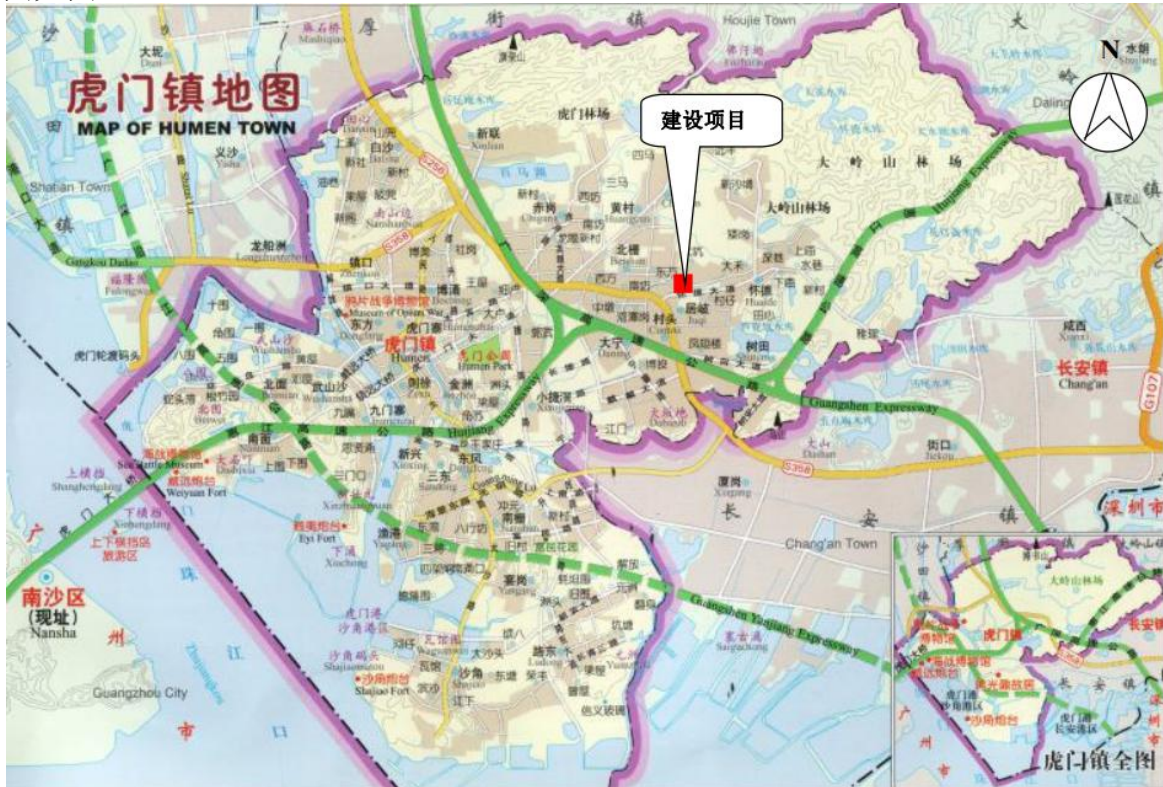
虎门镇地图
MAP OF HUMEN TOWN

建设项目

N

厚 街 镇
Houjie Town

大 岭

沙 田

大岭山林场

虎门林场

新联

大岭山林场

义沙

龙船洲

镇口

博涌

虎门寨

虎门镇
Humen

虎门公园
Humen Park

北栅

村头

居岐

怀德

东方

金洲

大宁

鸦片战争博物馆
Museum of Opium War

武山沙

九门寨

南面

新湾

北面

沙角炮台
Shajiao Fort

威远炮台
Weiyuan Fort

上横档
Shangheng dang

下横档
Xiahengdang

上下横档岛旅游区

南沙区
（现址）
Nansha

Guangzhou City

广 州 市

珠 江 口

长安镇
Chang'an

长 安 镇
Chang'an Town

深圳市

街口
Jiekou

厦岗
Xiagang

Guangshen Expressway

Humen Expressway

Guangshen Yanjiang Expressway

G107

S358

S256

沙角

南栅

虎门港
沙角港区

虎门镇全图

虎门轮渡码头

江门

太平